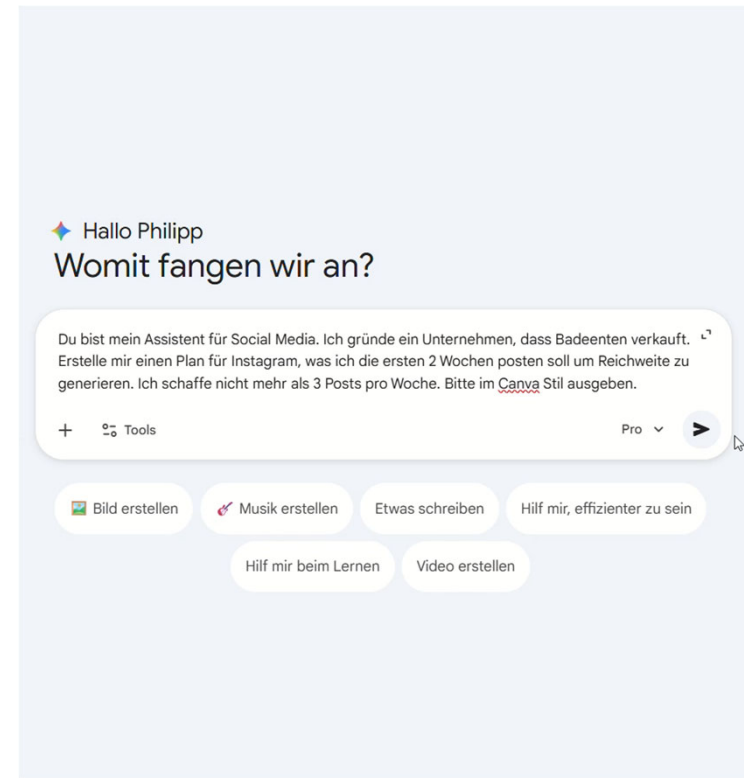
Hallo Philipp
Womit fangen wir an?

Du bist mein Assistent für Social Media. Ich gründe ein Unternehmen, dass Badeenten verkauft. Erstelle mir einen Plan für Instagram, was ich die ersten 2 Wochen posten soll um Reichweite zu generieren. Ich schaffe nicht mehr als 3 Posts pro Woche. Bitte im Canva Stil ausgeben.

+ Tools

Pro

Bild erstellen

Musik erstellen

Etwas schreiben

Hilf mir, effizienter zu sein

Hilf mir beim Lernen

Video erstellen